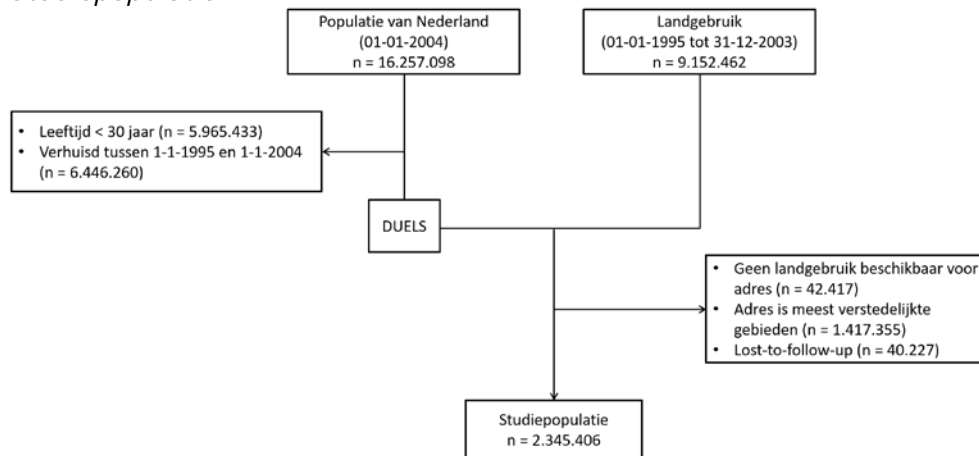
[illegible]

Populatie van Nederland
(01-01-2004)
n = 16.257.098

Landgebruik
(01-01-1995 tot 31-12-2003)
n = 9.152.462

• Leeftijd < 30 jaar (n = 5.965.433)
• Verhuisd tussen 1-1-1995 en 1-1-2004 (n = 6.446.260)

DUELS

• Geen landgebruik beschikbaar voor adres (n = 42.417)
• Adres is meest verstedelijkte gebieden (n = 1.417.355)
• Lost-to-follow-up (n = 40.227)

Studiepopulatie
n = 2.345.406